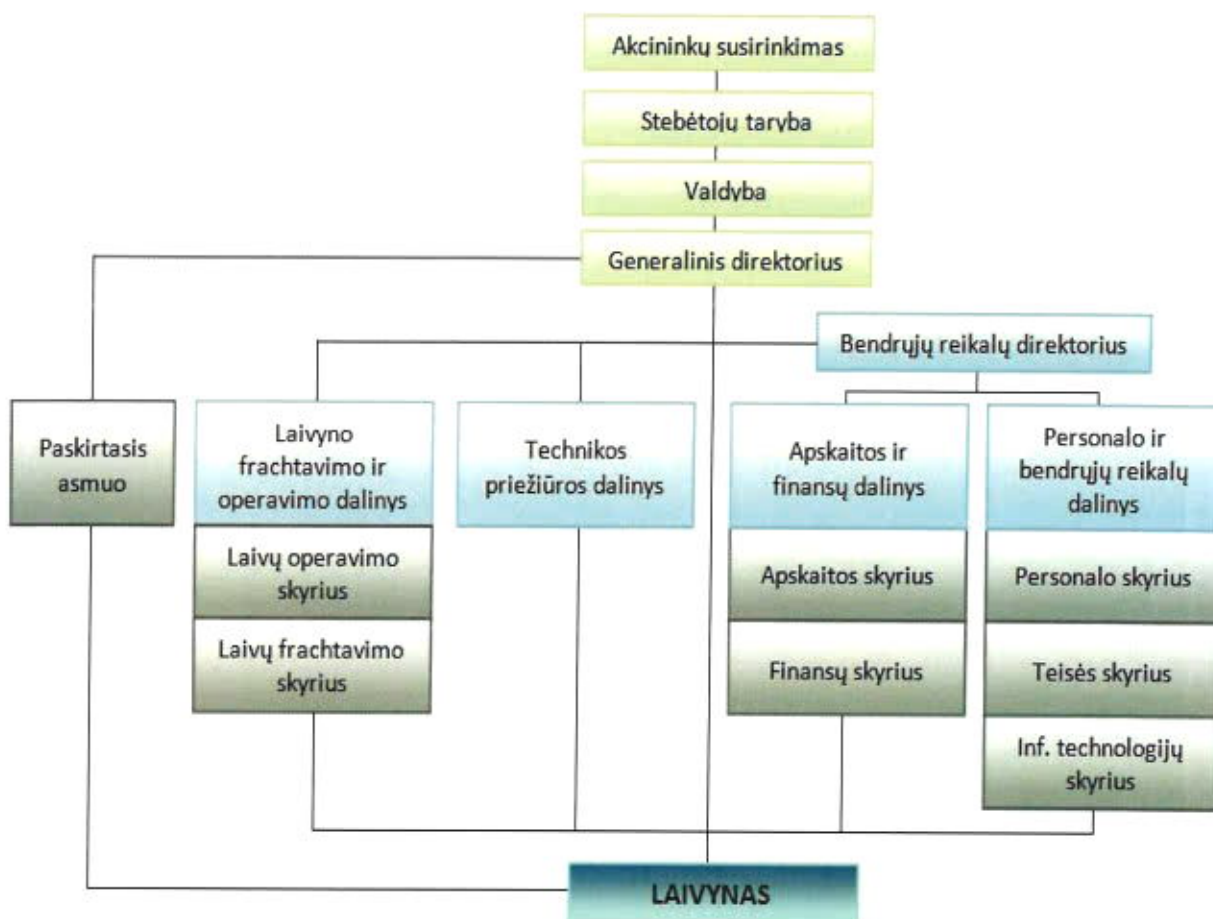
Akcininkų susirinkimas

Stebėtojų taryba

Valdyba

Generalinis direktorius

Bendrųjų reikalų direktorius

Paskirtasis asmuo

Laivyno frachtavimo ir operavimo dalinys

Laivų operavimo skyrius

Laivų frachtavimo skyrius

Technikos priežiūros dalinys

Apskaitos ir finansų dalinys

Apskaitos skyrius

Finansų skyrius

Personalo ir bendrųjų reikalų dalinys

Personalo skyrius

Teisės skyrius

Inf. technologijų skyrius

LAIVYNAS